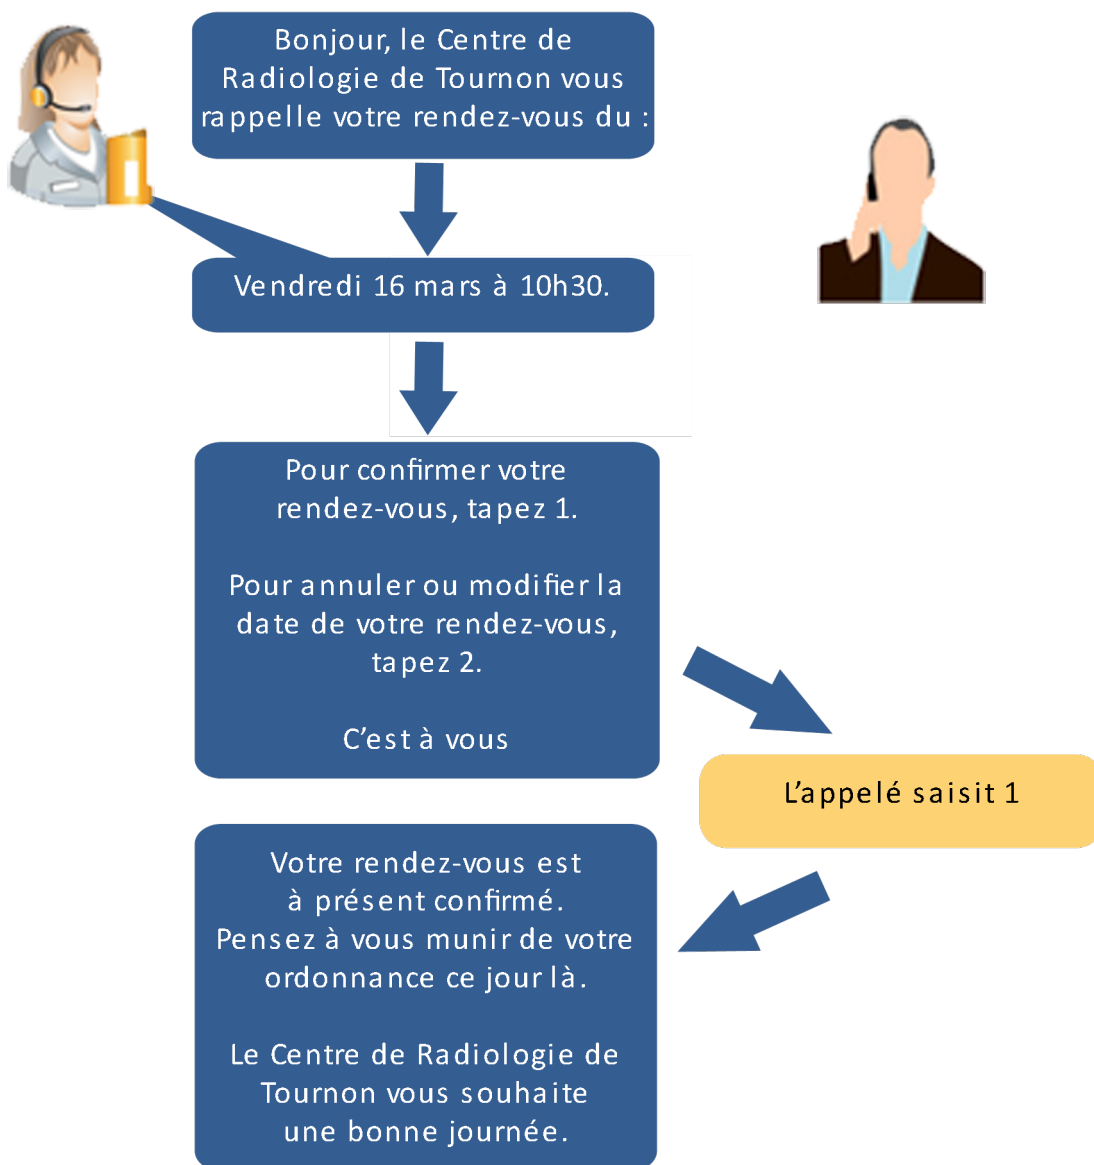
Bonjour, le Centre de Radiologie de Tournon vous rappelle votre rendez-vous du :

Vendredi 16 mars à 10h30.

Pour confirmer votre rendez-vous, tapez 1.

Pour annuler ou modifier la date de votre rendez-vous, tapez 2.

C'est à vous

L'appelé saisit 1

Votre rendez-vous est à présent confirmé. Pensez à vous munir de votre ordonnance ce jour là.

Le Centre de Radiologie de Tournon vous souhaite une bonne journée.